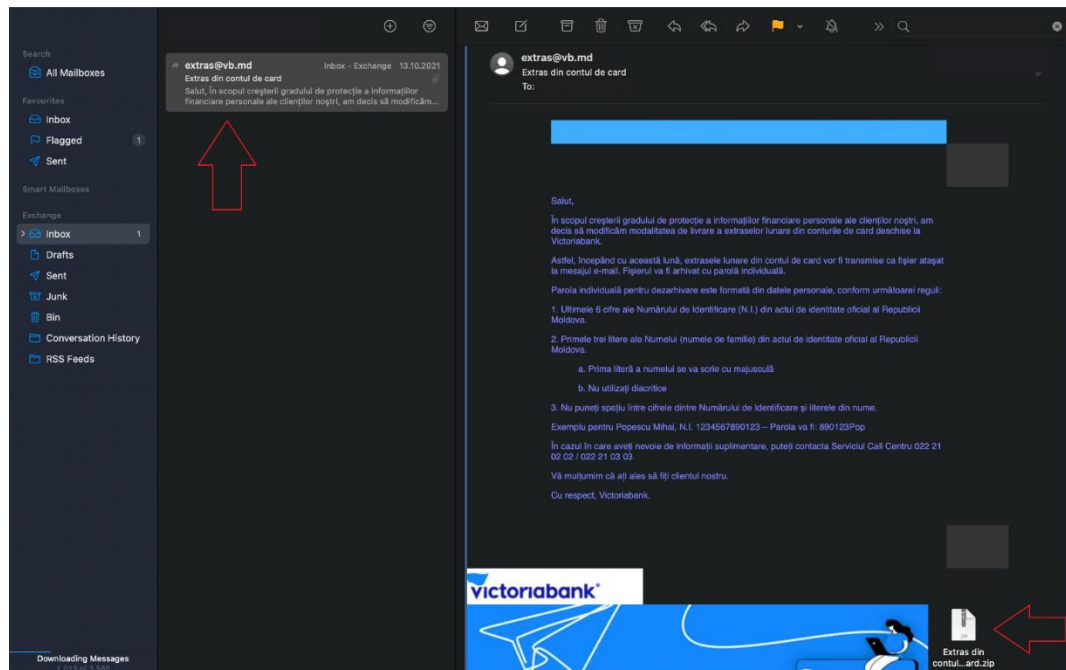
Search
All Mailboxes
Favourites
Inbox
Flagged 1
Sent
Smart Mailboxes
Exchange
Inbox 1
Drafts
Sent
Junk
Bin
Conversation History
RSS Feeds

Downloading Messages
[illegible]

extras@vb.md Inbox - Exchange 13.10.2021
Extras din contul de card
Salut, În scopul creşterii gradului de protecţie a informaţiilor financiare personale ale clienţilor noştri, am decis să modificăm...

extras@vb.md
Extras din contul de card
To:

Salut,

În scopul creşterii gradului de protecţie a informaţiilor financiare personale ale clienţilor noştri, am decis să modificăm modalitatea de livrare a extraselor lunare din conturile de card deschise la Victoriabank.

Astfel, începând cu această lună, extrasele lunare din contul de card vor fi transmise ca fişier ataşat la mesajul e-mail. Fişierul va fi arhivat cu parolă individuală.

Parola individuală pentru dezarhivare este formată din datele personale, conform următoarei reguli:

1. Ultimele 6 cifre ale Numărului de Identificare (N.I.) din actul de identitate oficial al Republicii Moldova.

2. Primele trei litere ale Numelui (numele de familie) din actul de identitate oficial al Republicii Moldova.

a. Prima literă a numelui se va scrie cu majusculă

b. Nu utilizaţi diacritice

3. Nu puneţi spaţiu între cifrele dintre Numărului de Identificare şi literele din nume.

Exemplu pentru Popescu Mihai, N.I. 1234567890123 – Parola va fi: 890123Pop

În cazul în care aveţi nevoie de informaţii suplimentare, puteţi contacta Serviciul Call Centru 022 21 02 02 / 022 21 03 03.

Vă mulţumim că aţi ales să fiţi clientul nostru.

Cu respect, Victoriabank.

victoriabank

Extras din contul...ard.zip